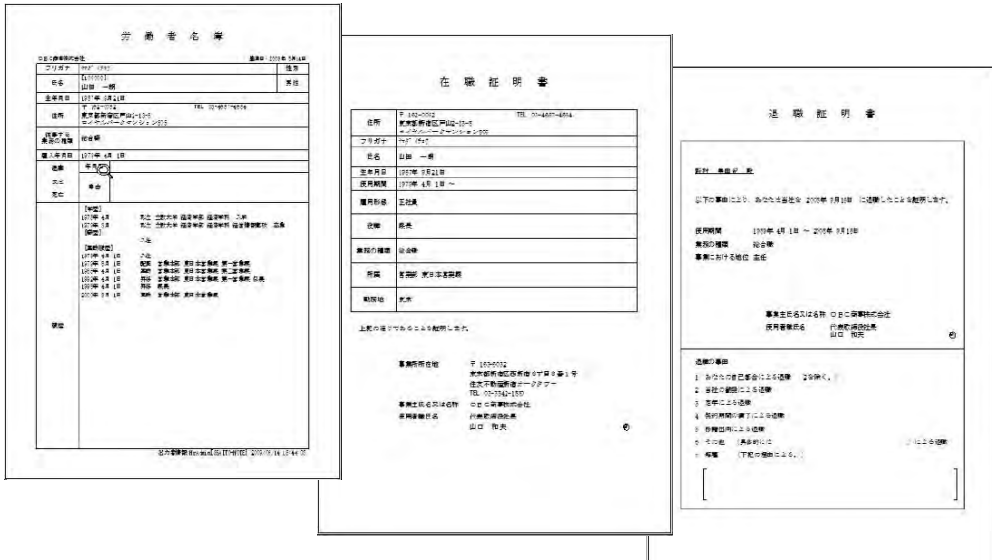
労 働 者 名 簿

ＯＢＣ商事株式会社

| フリガナ | ヤマダ イチロウ | 性別 |
|---|---|---|
| 氏名 | 山田 一郎 | 男性 |
| 生年月日 | 1957年 8月21日 | |
| 住所 | 東京都新宿区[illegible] | |
| 従事する業務の種類 | 総合職 | |
| 雇入年月日 | 1979年 4月 1日 | |
| 退職 | | |
| 死亡 | | |
| 履歴 | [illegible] | |

在 職 証 明 書

| 住所 | 〒 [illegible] 東京都新宿区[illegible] |
|---|---|
| フリガナ | ヤマダ イチロウ |
| 氏名 | 山田 一郎 |
| 生年月日 | 1957年 8月21日 |
| 雇用期間 | 1979年 4月 1日 〜 |
| 雇用形態 | 正社員 |
| 役職 | 部長 |
| 業務の種類 | 総合職 |
| 所属 | 営業部 東日本営業課 |
| 勤務地 | 東京 |

上記の通りであることを証明します。

事業所所在地 〒 163-0002 東京都新宿区西新宿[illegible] 住友不動産新宿オークタワー TEL 03-3342-1590
事業主氏名又は名称 ＯＢＣ商事株式会社
使用者職氏名 代表取締役社長 山口 和夫

退 職 証 明 書

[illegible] 殿

以下の事由により、あなたは当社を 2008年 3月15日 に退職したことを証明します。

使用期間 1979年 4月 1日 〜 2008年 3月15日
業務の種類 総合職
事業における地位 主任

事業主氏名又は名称 ＯＢＣ商事株式会社
使用者職氏名 代表取締役社長 山口 和夫

退職の事由
1 あなたの自己都合による退職 （2を除く。）
2 当社の勧奨による退職
3 定年による退職
4 契約期間の満了による退職
5 移籍出向による退職
6 その他 （具体的には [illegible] による退職
7 解雇 （下記の理由による。）